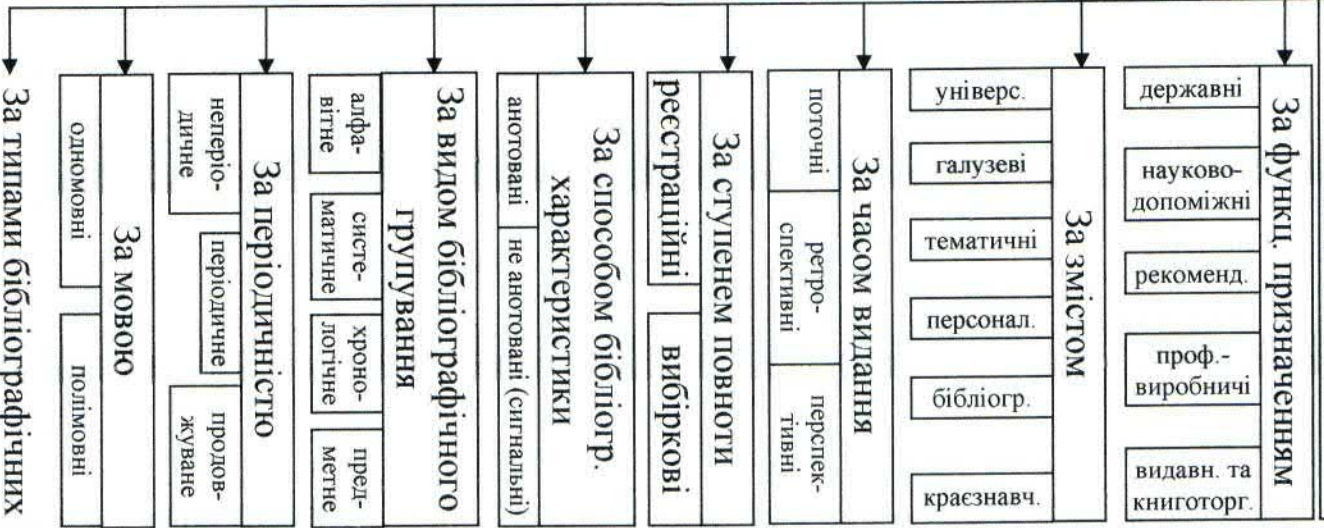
За типами бібліографічних

За мовою
одномовні
полімовні

За періодичністо
неперіодичне
періодичне
продовжуване

За видом бібліографічного групування
алфавітне
систематичне
хронологічне
предметне

За способом бібліогр. характеристики
анотовані
не анотовані (сигнальні)

За ступенем повноти
реєстраційні
вибіркові

За часом видання
поточні
ретроспективні
перспективні

За змістом
універс.
галузеві
тематичні
персонал.
бібліогр.
краєзнавч.

За функц. призначенням
державні
науководопоміжні
рекоменд.
проф.-виробничі
видавн. та книготорг.